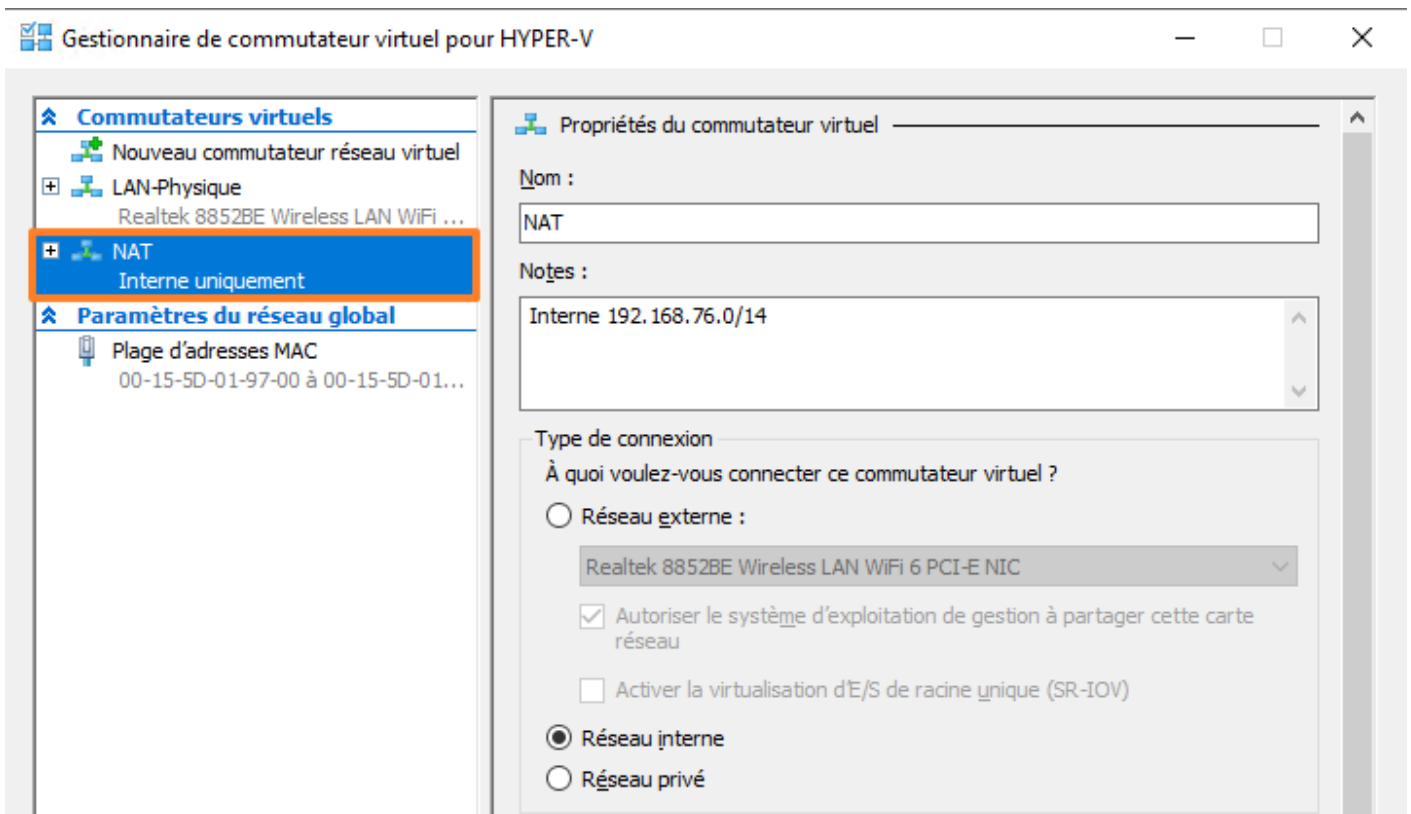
Gestionnaire de commutateur virtuel pour HYPER-V

Commutateurs virtuels
Nouveau commutateur réseau virtuel
LAN-Physique
Realtek 8852BE Wireless LAN WiFi ...
NAT
Interne uniquement
Paramètres du réseau global
Plage d'adresses MAC
00-15-5D-01-97-00 à 00-15-5D-01...

Propriétés du commutateur virtuel

Nom :
NAT

Notes :
Interne 192.168.76.0/14

Type de connexion
À quoi voulez-vous connecter ce commutateur virtuel ?

Réseau externe :
Realtek 8852BE Wireless LAN WiFi 6 PCI-E NIC
Autoriser le système d'exploitation de gestion à partager cette carte réseau
Activer la virtualisation d'E/S de racine unique (SR-IOV)

Réseau interne
Réseau privé